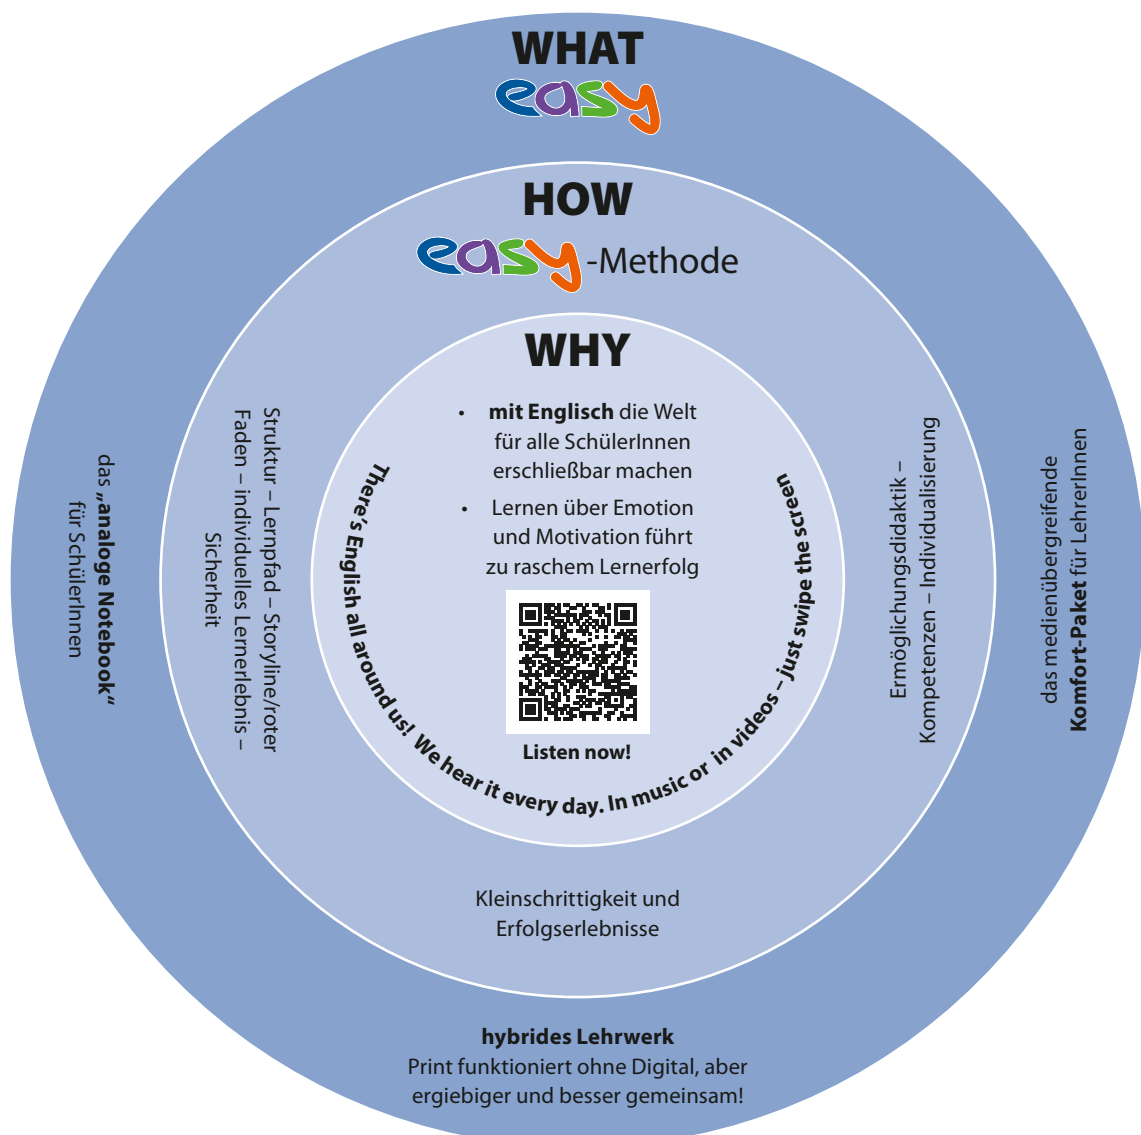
WHAT
easy

HOW
easy-Methode

WHY

• mit Englisch die Welt für alle SchülerInnen erschließbar machen
• Lernen über Emotion und Motivation führt zu raschem Lernerfolg

Listen now!

There's English all around us! We hear it every day. In music or in videos – just swipe the screen

Struktur – Lernpfad – Storyline/roter Faden – individuelles Lernerlebnis – Sicherheit

Ermöglichungsdidaktik – Kompetenzen – Individualisierung

Kleinschrittigkeit und Erfolgserlebnisse

das „analoge Notebook" für SchülerInnen

das medienübergreifende Komfort-Paket für LehrerInnen

hybrides Lehrwerk
Print funktioniert ohne Digital, aber ergiebiger und besser gemeinsam!